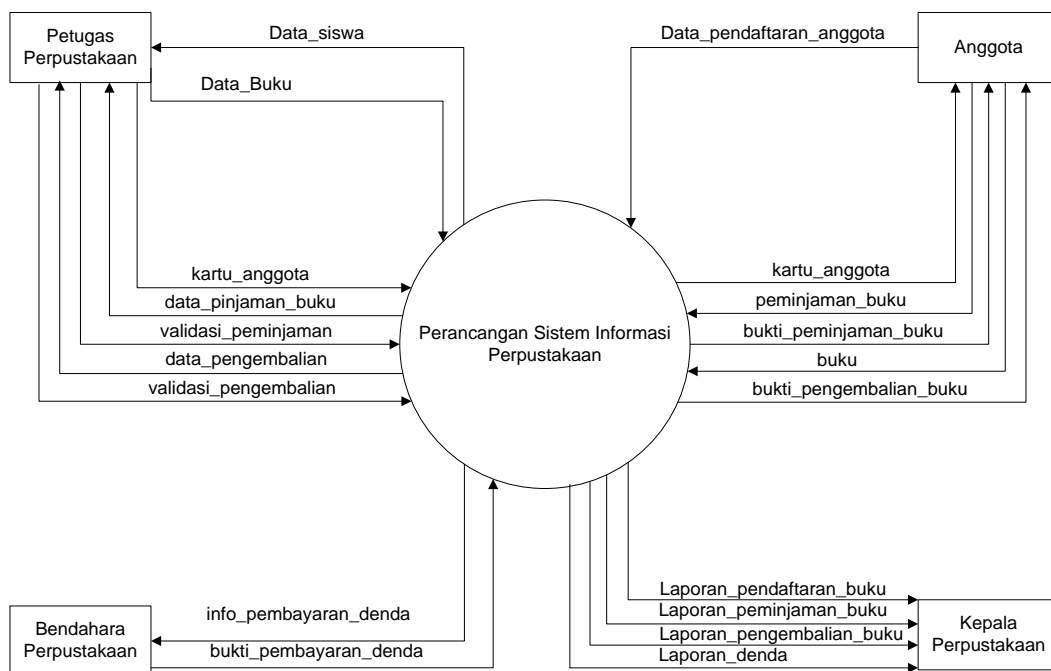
Petugas Perpustakaan

Data_siswa

Data_Buku

Data_pendaftaran_anggota

Anggota

kartu_anggota
data_pinjaman_buku
validasi_peminjaman
data_pengembalian
validasi_pengembalian

Perancangan Sistem Informasi Perpustakaan

kartu_anggota
peminjaman_buku
bukti_peminjaman_buku
buku
bukti_pengembalian_buku

Laporan_pendaftaran_buku
Laporan_peminjaman_buku
Laporan_pengembalian_buku
Laporan_denda

Kepala Perpustakaan

info_pembayaran_denda
bukti_pembayaran_denda

Bendahara Perpustakaan